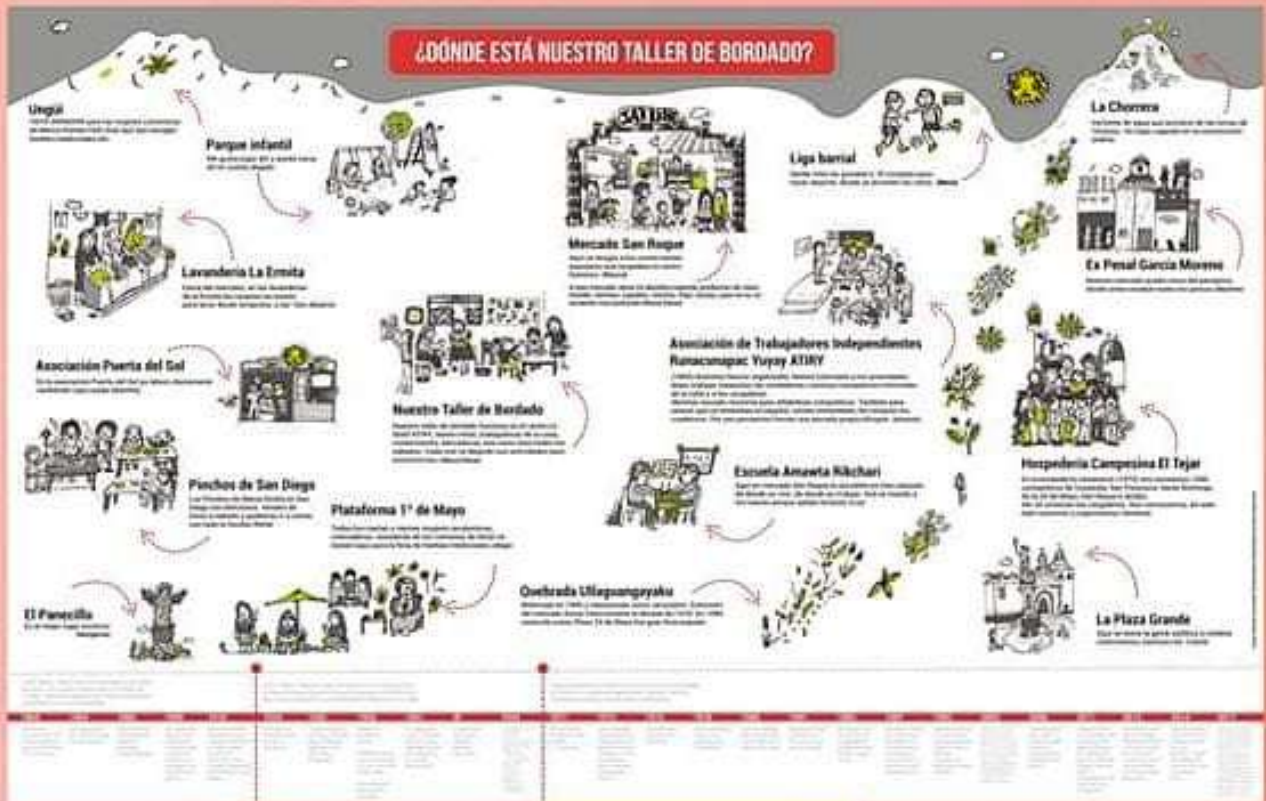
¿DÓNDE ESTÁ NUESTRO TALLER DE BORDADO?

Ungüí
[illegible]

Parque infantil
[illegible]

Lavandería La Ermita
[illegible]

Asociación Puerta del Sol
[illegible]

Pinchos de San Diego
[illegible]

El Panecillo
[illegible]

Plataforma 1° de Mayo
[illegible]

Nuestro Taller de Bordado
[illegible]

TALLER

Mercado San Roque
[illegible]

Liga barrial
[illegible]

La Chorrera
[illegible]

Ex Penal García Moreno
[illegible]

Asociación de Trabajadores Independientes Runacunapac Yuyay ATIRY
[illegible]

Escuela Amawta Rikchari
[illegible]

Hospedería Campesina El Tejar
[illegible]

Quebrada Ullaguangayaku
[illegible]

La Plaza Grande
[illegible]

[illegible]